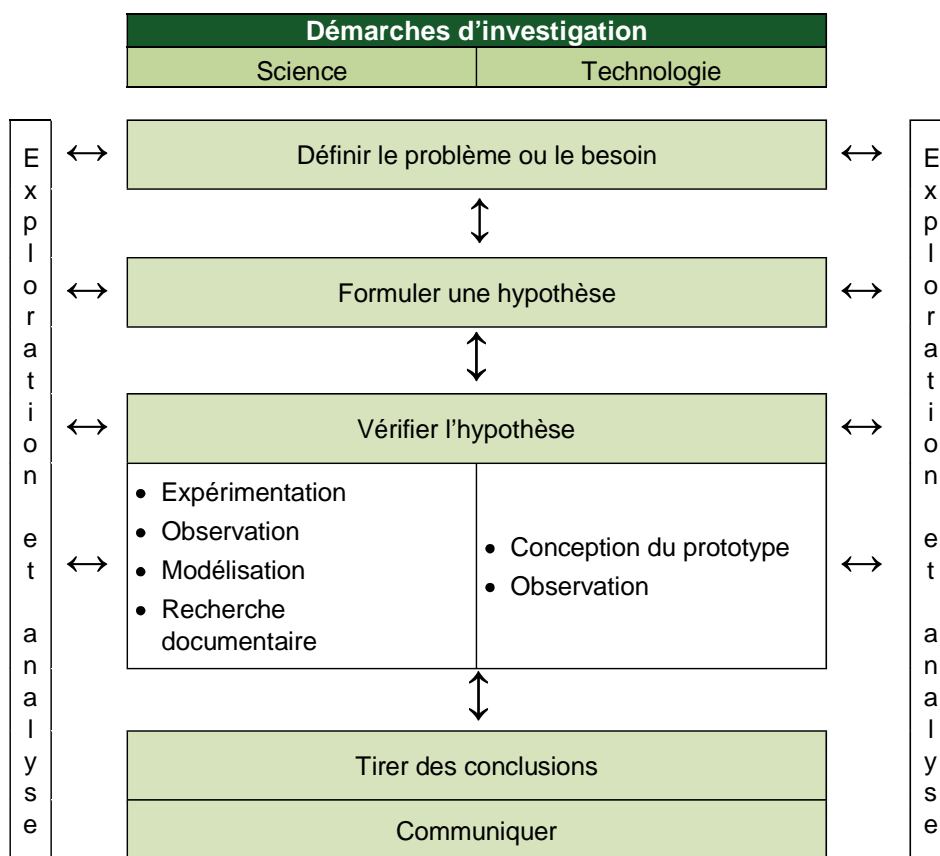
Démarches d'investigation

| Science | Technologie |
|---|---|

Exploration et analyse

Définir le problème ou le besoin

Formuler une hypothèse

Vérifier l'hypothèse

- Expérimentation
- Observation
- Modélisation
- Recherche documentaire

- Conception du prototype
- Observation

Tirer des conclusions

Communiquer

Exploration et analyse